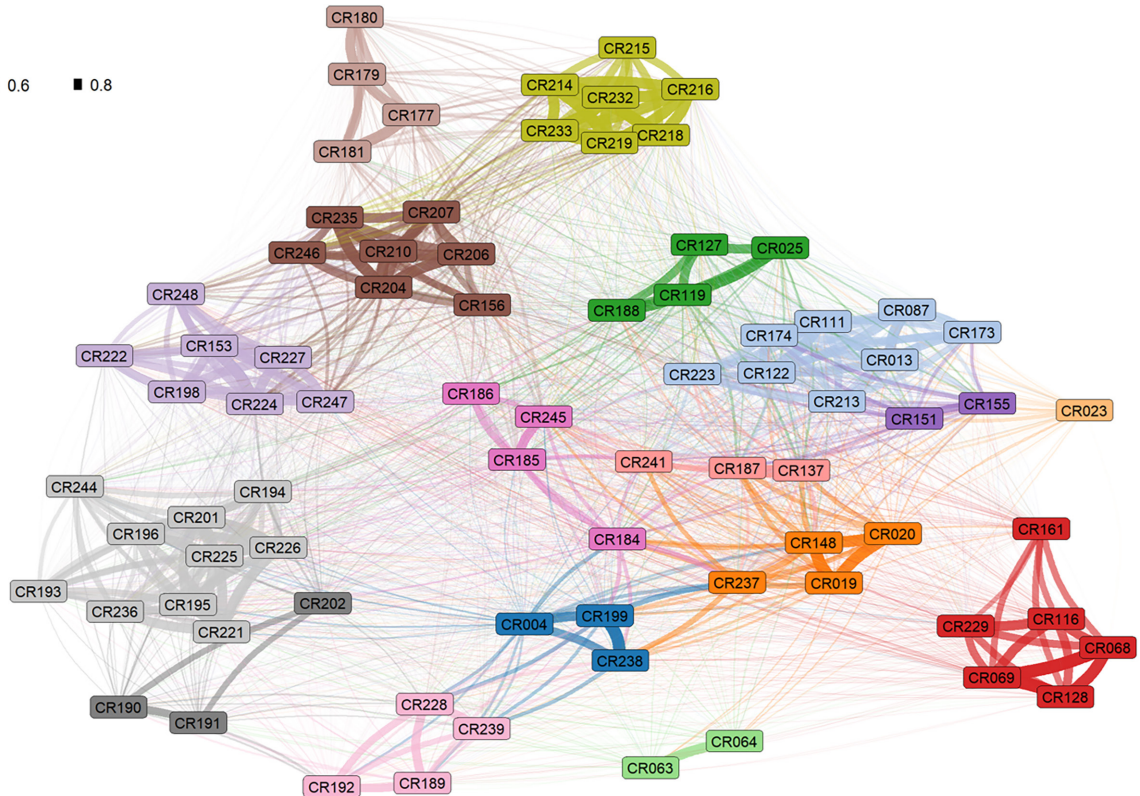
0.6 0.8

CR180
CR179
CR177
CR181
CR215
CR214
CR232
CR216
CR233
CR219
CR218
CR235
CR207
CR246
CR210
CR206
CR204
CR156
CR127
CR025
CR119
CR188
CR248
CR153
CR222
CR227
CR198
CR224
CR247
CR087
CR111
CR174
CR173
CR013
CR223
CR122
CR213
CR151
CR155
CR023
CR186
CR245
CR185
CR241
CR187
CR137
CR244
CR194
CR201
CR196
CR225
CR226
CR184
CR148
CR020
CR161
CR193
CR236
CR195
CR202
CR221
CR237
CR019
CR004
CR199
CR238
CR229
CR116
CR068
CR069
CR128
CR190
CR191
CR228
CR239
CR064
CR063
CR192
CR189